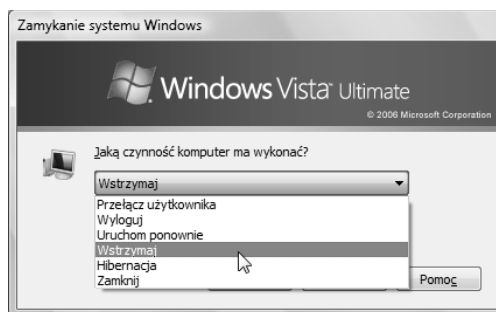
Zamykanie systemu Windows

Windows Vista Ultimate

© 2006 Microsoft Corporation

Jaką czynność komputer ma wykonać?

Wstrzymaj

Przełącz użytkownika
Wyloguj
Uruchom ponownie
Wstrzymaj
Hibernacja
Zamknij

Pomoc